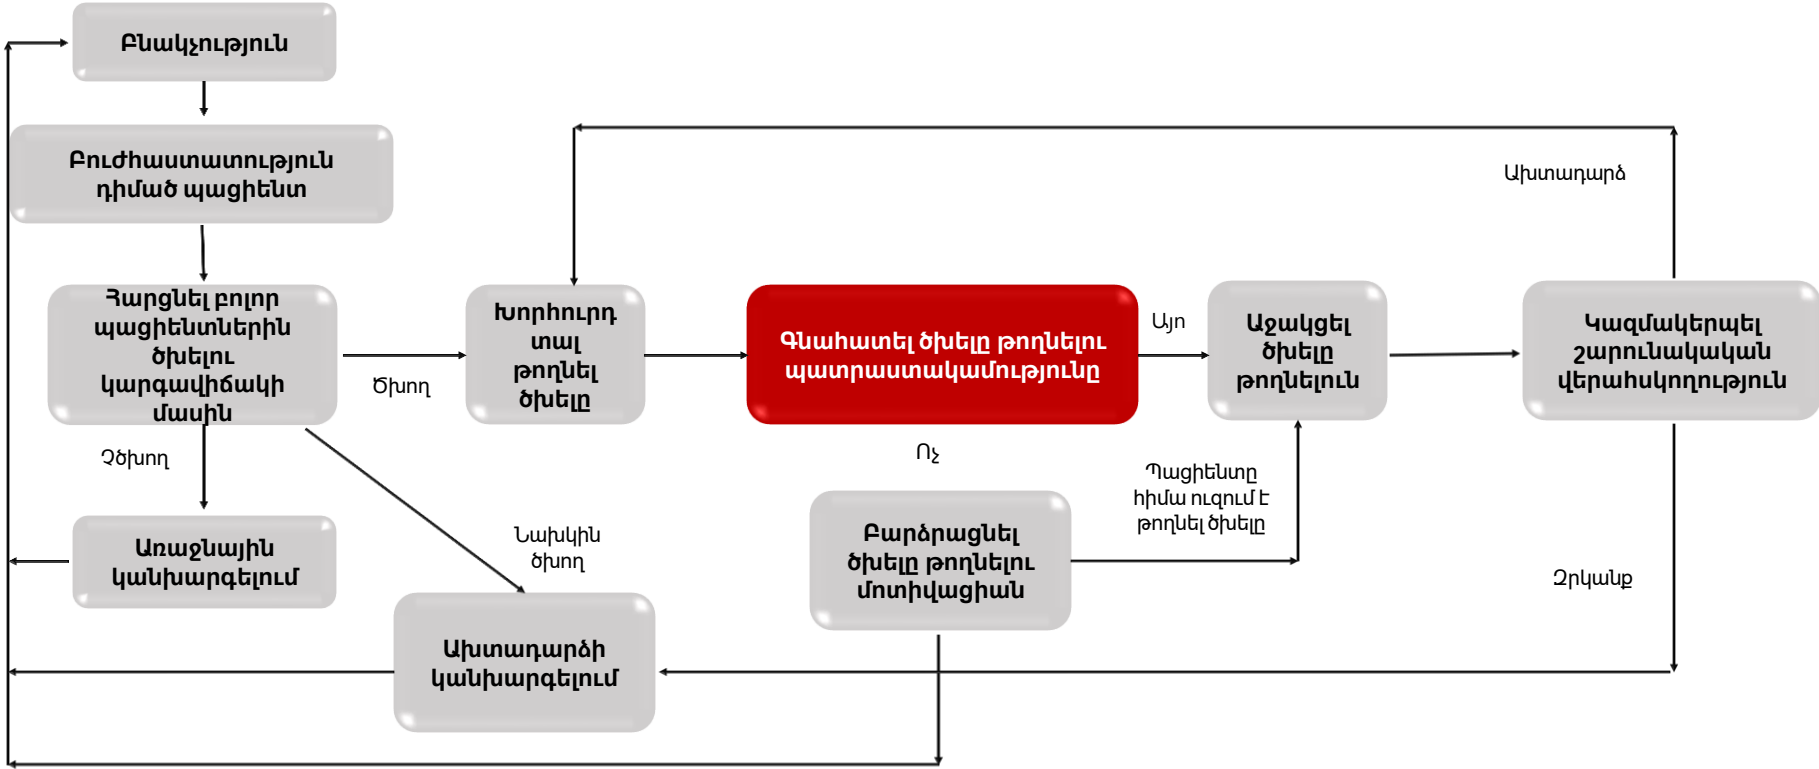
Բնակչություն

Բուժհաստատություն դիմած պացիենտ

Հարցնել բոլոր պացիենտներին ծխելու կարգավիճակի մասին

Ծխող

Չծխող

Առաջնային կանխարգելում

Նախկին ծխող

Ախտադարձի կանխարգելում

Խորհուրդ տալ թողնել ծխելը

Գնահատել ծխելը թողնելու պատրաստակամությունը

Այո

Ոչ

Բարձրացնել ծխելը թողնելու մոտիվացիան

Պացիենտը հիմա ուզում է թողնել ծխելը

Աջակցել ծխելը թողնելուն

Կազմակերպել շարունակական վերահսկողություն

Ախտադարձ

Չրկանք